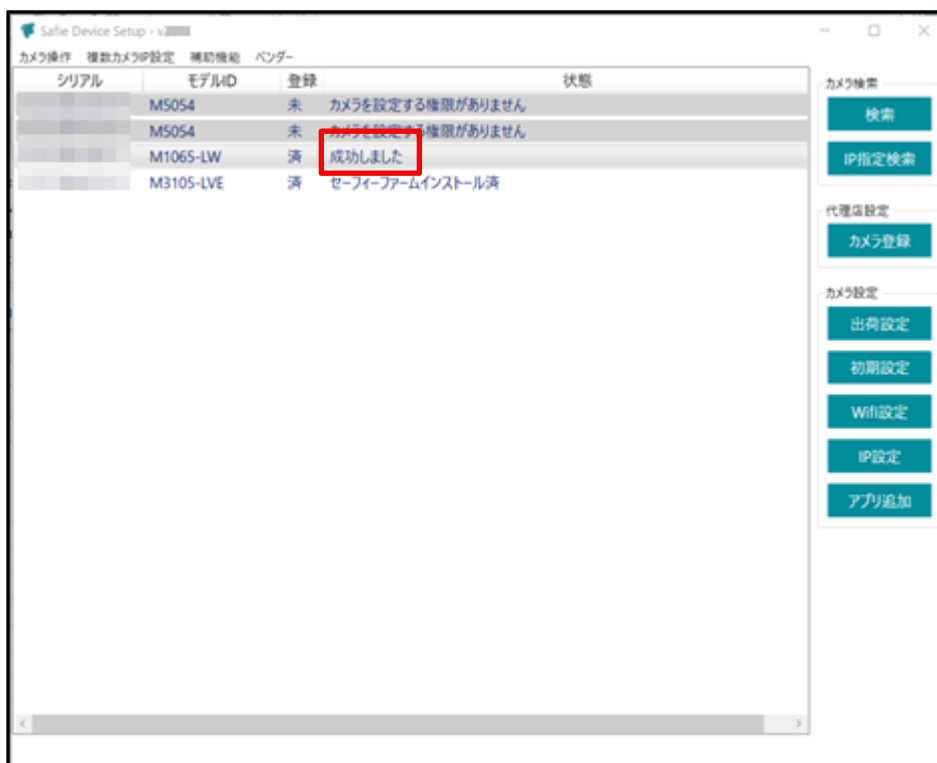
Safie Device Setup - v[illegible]

カメラ操作　複数カメラIP設定　補助機能　ベンダー

| シリアル | モデルID | 登録 | 状態 |
|---|---|---|---|
| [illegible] | M5054 | 未 | カメラを設定する権限がありません |
| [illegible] | M5054 | 未 | カメラを設定する権限がありません |
| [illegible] | M1065-LW | 済 | 成功しました |
| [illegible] | M3105-LVE | 済 | セーフィーファームインストール済 |

カメラ検索
検索
IP指定検索

代理店設定
カメラ登録

カメラ設定
出荷設定
初期設定
Wifi設定
IP設定
アプリ追加